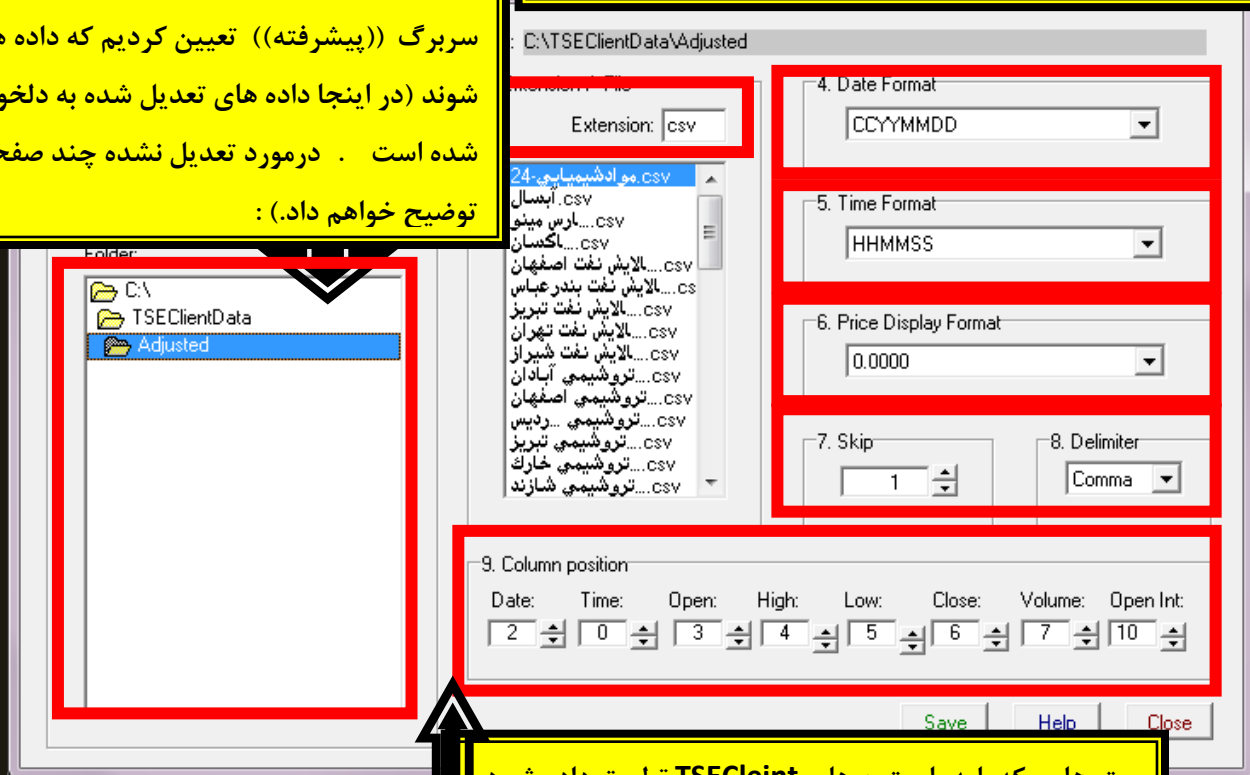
سربرگ ((پیشرفته)) تعیین کردیم که داده ه
شوند (در اینجا داده های تعدیل شده به دلخو
شده است . درمورد تعدیل نشده چند صفح
توضیح خواهم داد.) :

: C:\TSEClientData\Adjusted

Extension: csv

24-مو ادشیمیایی.csv
آبسال.csv
....ارس مینو.csv
....اکسان.csv
....الایش نفت اصفهان.csv
....الایش نفت بندرعباس.cs
....الایش نفت تبریز.csv
....الایش نفت تهران.csv
....الایش نفت شیراز.csv
....تروشیمي آبادان.csv
....تروشیمي اصفهان.csv
....تروشیمي ...ردیس.csv
....تروشیمي تبریز.csv
....تروشیمي خارك.csv
....تروشیمي شازند.csv

Folder:
C:\
TSEClientData
Adjusted

4. Date Format
CCYYMMDD

5. Time Format
HHMMSS

6. Price Display Format
0.0000

7. Skip
1

8. Delimiter
Comma

9. Column position
Date: 2
Time: 0
Open: 3
High: 4
Low: 5
Close: 6
Volume: 7
Open Int: 10

Save
Help
Close

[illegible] TSEClient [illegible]